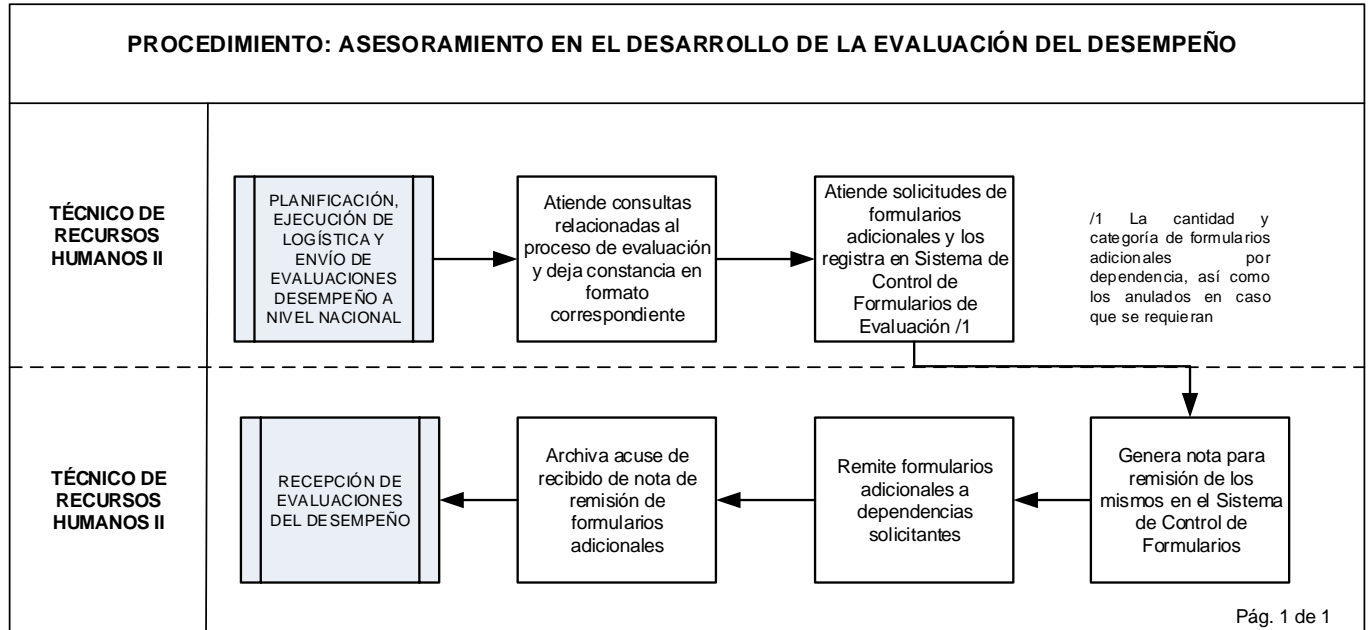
PROCEDIMIENTO: ASESORAMIENTO EN EL DESARROLLO DE LA EVALUACIÓN DEL DESEMPEÑO

TÉCNICO DE RECURSOS HUMANOS II

PLANIFICACIÓN, EJECUCIÓN DE LOGÍSTICA Y ENVÍO DE EVALUACIONES DESEMPEÑO A NIVEL NACIONAL

Atiende consultas relacionadas al proceso de evaluación y deja constancia en formato correspondiente

Atiende solicitudes de formularios adicionales y los registra en Sistema de Control de Formularios de Evaluación /1

/1 La cantidad y categoría de formularios adicionales por dependencia, así como los anulados en caso que se requieran

TÉCNICO DE RECURSOS HUMANOS II

Genera nota para remisión de los mismos en el Sistema de Control de Formularios

Remite formularios adicionales a dependencias solicitantes

Archiva acuse de recibido de nota de remisión de formularios adicionales

RECEPCIÓN DE EVALUACIONES DEL DESEMPEÑO

Pág. 1 de 1